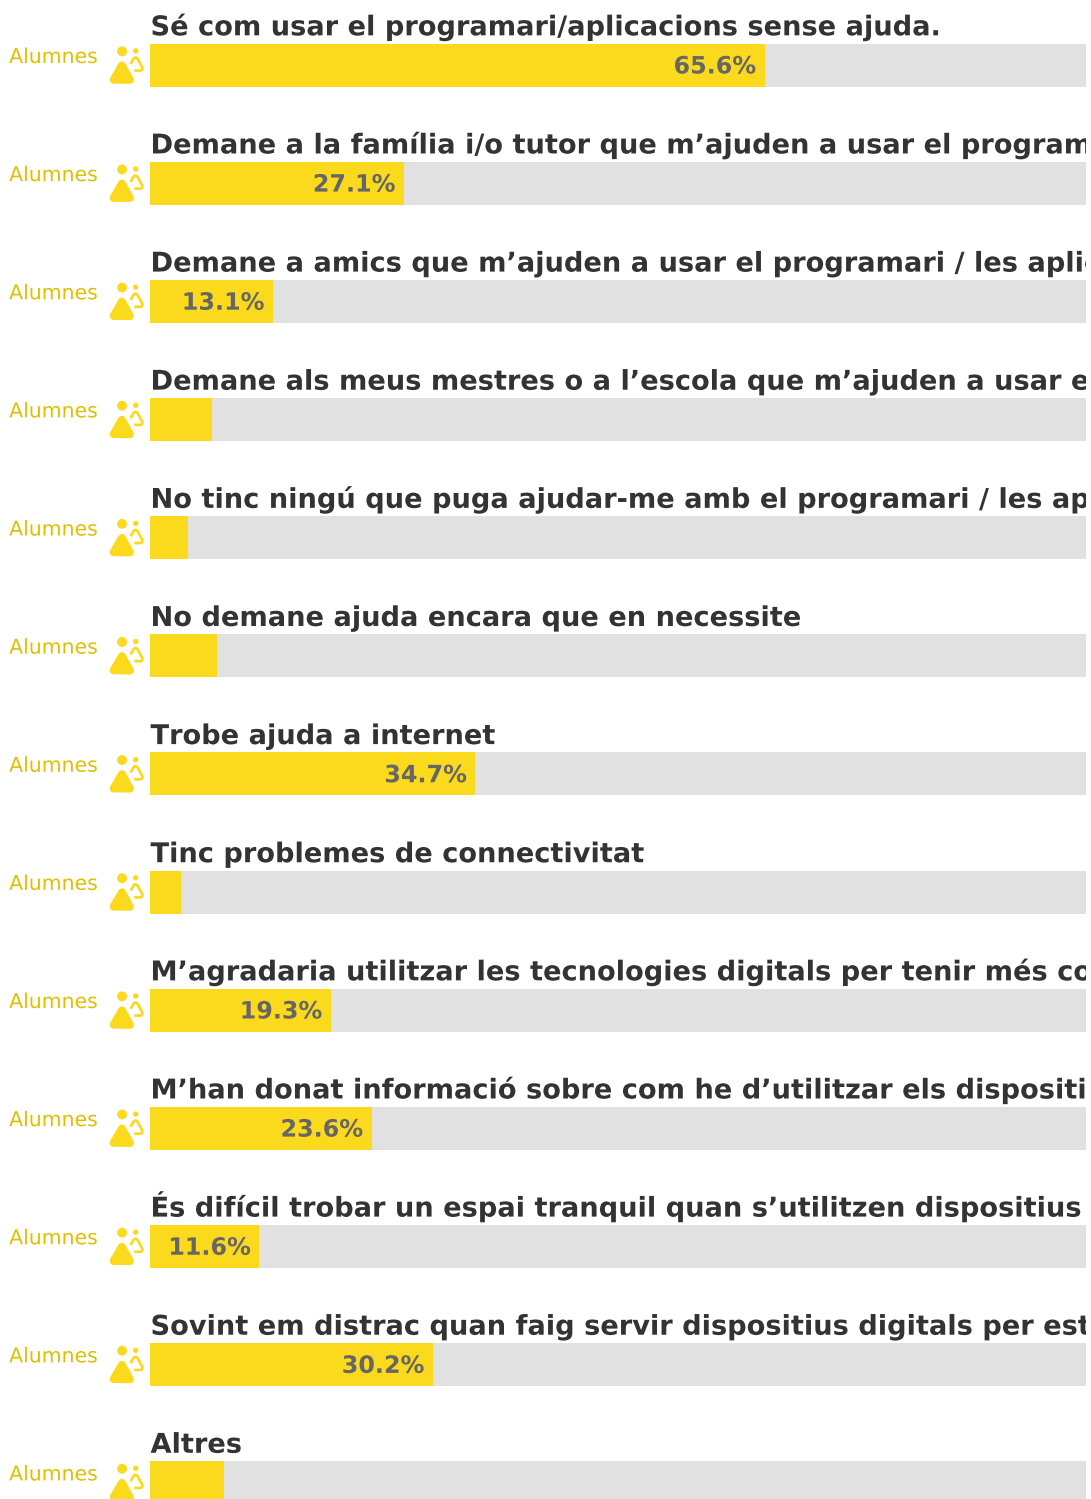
Sé com usar el programari/aplicacions sense ajuda.
Alumnes 65.6%

Demane a la família i/o tutor que m’ajuden a usar el program
Alumnes 27.1%

Demane a amics que m’ajuden a usar el programari / les aplic
Alumnes 13.1%

Demane als meus mestres o a l’escola que m’ajuden a usar e
Alumnes

No tinc ningú que puga ajudar-me amb el programari / les ap
Alumnes

No demane ajuda encara que en necessite
Alumnes

Trobe ajuda a internet
Alumnes 34.7%

Tinc problemes de connectivitat
Alumnes

M’agradaria utilitzar les tecnologies digitals per tenir més co
Alumnes 19.3%

M’han donat informació sobre com he d’utilitzar els dispositi
Alumnes 23.6%

És difícil trobar un espai tranquil quan s’utilitzen dispositius
Alumnes 11.6%

Sovint em distrac quan faig servir dispositius digitals per est
Alumnes 30.2%

Altres
Alumnes